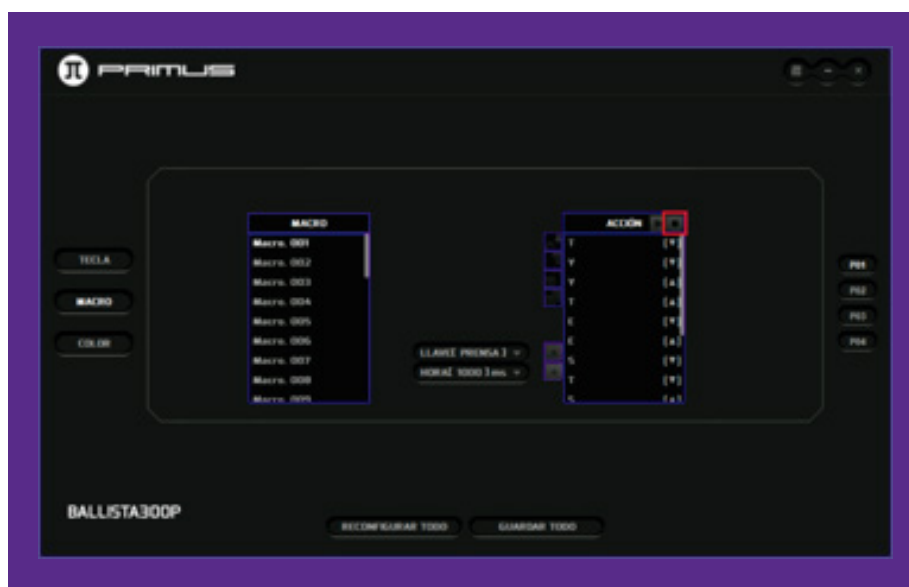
PRIMUS

TECLA

MACRO

COLOR

MACRO

Macro. 001
Macro. 002
Macro. 003
Macro. 004
Macro. 005
Macro. 006
Macro. 007
Macro. 008
Macro. 009

LLAVE PRENSA I

HORA 1000 ms

ACCIÓN

T [▼]
Y [▼]
Y [▲]
T [▲]
E [▼]
E [▲]
S [▼]
T [▼]
S [▲]

P01
P02
P03
P04

BALLISTA300P

RECONFIGURAR TODO

GUARDAR TODO